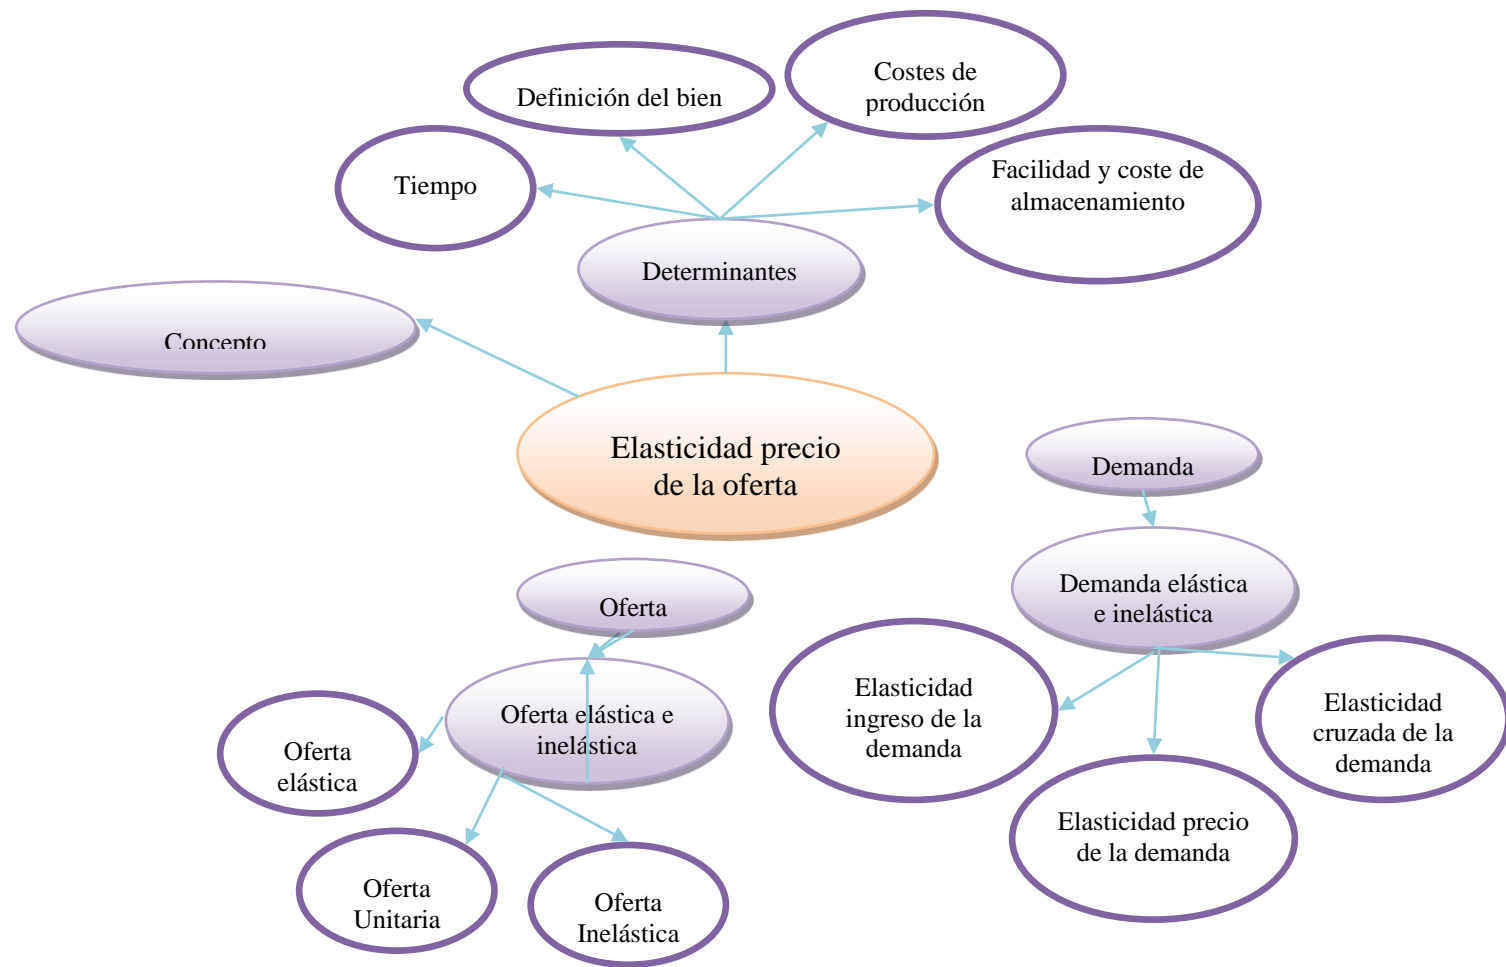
Definición del bien

Costes de producción

Tiempo

Facilidad y coste de almacenamiento

Determinantes

Concepto

Elasticidad precio de la oferta

Demanda

Demanda elástica e inelástica

Oferta

Oferta elástica e inelástica

Elasticidad ingreso de la demanda

Elasticidad cruzada de la demanda

Oferta elástica

Elasticidad precio de la demanda

Oferta Unitaria

Oferta Inelástica